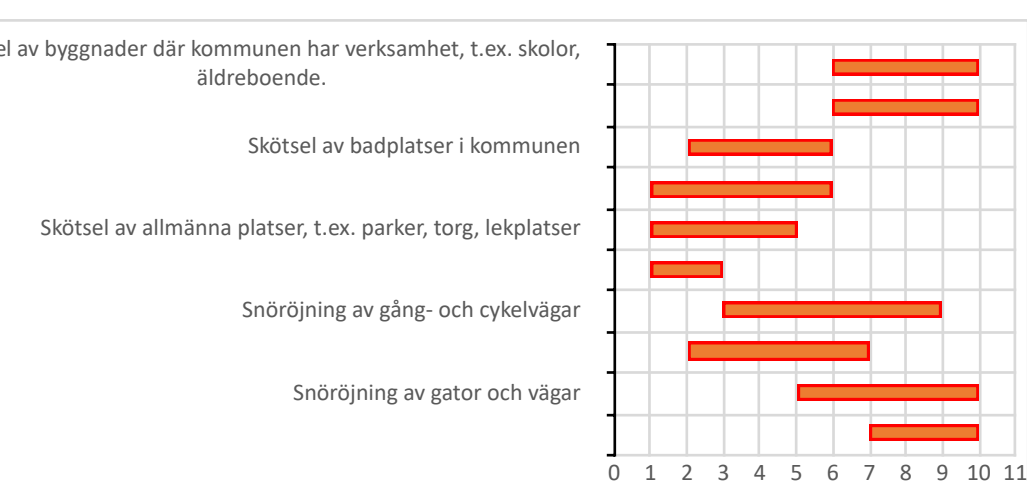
el av byggnader där kommunen har verksamhet, t.ex. skolor, äldreboende.

Skötsel av badplatser i kommunen

Skötsel av allmänna platser, t.ex. parker, torg, lekplatser

Snöröjning av gång- och cykelvägar

Snöröjning av gator och vägar

0 1 2 3 4 5 6 7 8 9 10 11